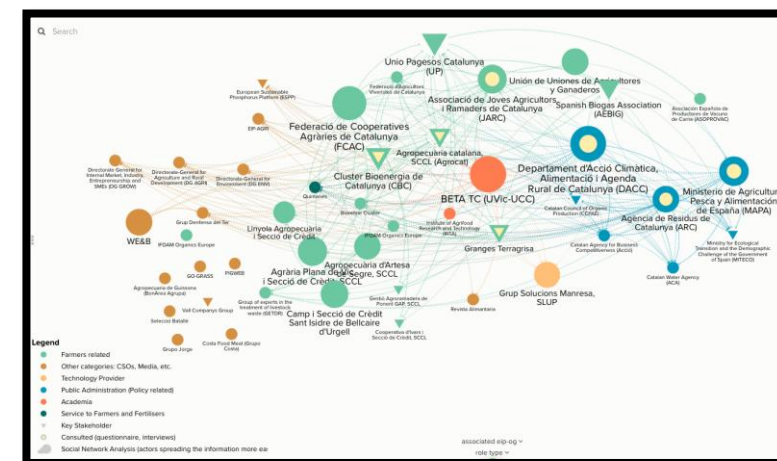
Search

Unio Pagesos Catalunya (UP)

Unión de Uniones de Agricultores y Ganaderos

Federació d'Agricultors Viveristes de Catalunya

Associació de Joves Agricultors i Ramaders de Catalunya (JARC)

Spanish Biogas Association (AEBIG)

Asociación Española de Productores de Vacuno de Carne (ASOPROVAC)

European Sustainable Phosphorus Platform (ESPP)

EIP-AGRI

Federació de Cooperatives Agràries de Catalunya (FCAC)

Agropecuària catalana, SCCL (Agrocat)

Departament d'Acció Climàtica, Alimentació i Agenda Rural de Catalunya (DACC)

Ministerio de Agricultura, Pesca y Alimentación de España (MAPA)

Directorate-General for Internal Market, Industry, Entrepreneurship and SMEs (DG GROW)

Directorate-General for Agriculture and Rural Development (DG AGRI)

Directorate-General for Environment (DG ENV)

Cluster Bioenergia de Catalunya (CBC)

Quimacer

BETA TC (UVic-UCC)

Catalan Council of Organic Production (CCPAE)

Agencia de Residus de Catalunya (ARC)

Bioeuter Cluster

Institute of Agrifood Research and Technology (IRTA)

WE&B

Grup Gestora del Ter

IFOAM Organics Europe

Linyola Agropecuària i Secció de Crèdit

IFOAM Organics Europe

Granges Terragrisa

Catalan Agency for Business Competitiveness (Acció)

Ministry for Ecological Transition and the Demographic Challenge of the Government of Spain (MITECO)

GO-GRASS

PIGWEB

Agrària Plana de Segre, SCCL

Agropecuària d'Artesa i Secció de Crèdit, SCCL

Catalan Water Agency (ACA)

Agropecuària de Guissona (BonÀrea Agrupa)

Group of experts in the treatment of livestock waste (GETDR)

Grup Solucions Manresa, SLUP

Vall Companys Group

Camp i Secció de Crèdit Sant Isidre de Bellcaire d'Urgell

Sindic Agroalimentari de Ponent GAF, SCCL

Revista Alimentaria

Seleccio Batallé

Cooperativa d'Ivars i Secció de Crèdit, SCCL

Coda Food Meal (Grupo Costa)

Grupo Jorge

Legend
Farmers related
Other categories: CSOs, Media, etc.
Technology Provider
Public Administration (Policy related)
Academia
Service to Farmers and Fertilisers
Key Stakeholder
Consulted (questionnaire, interviews)
Social Network Analysis (actors spreading the information more ea

associated eip-og
role type